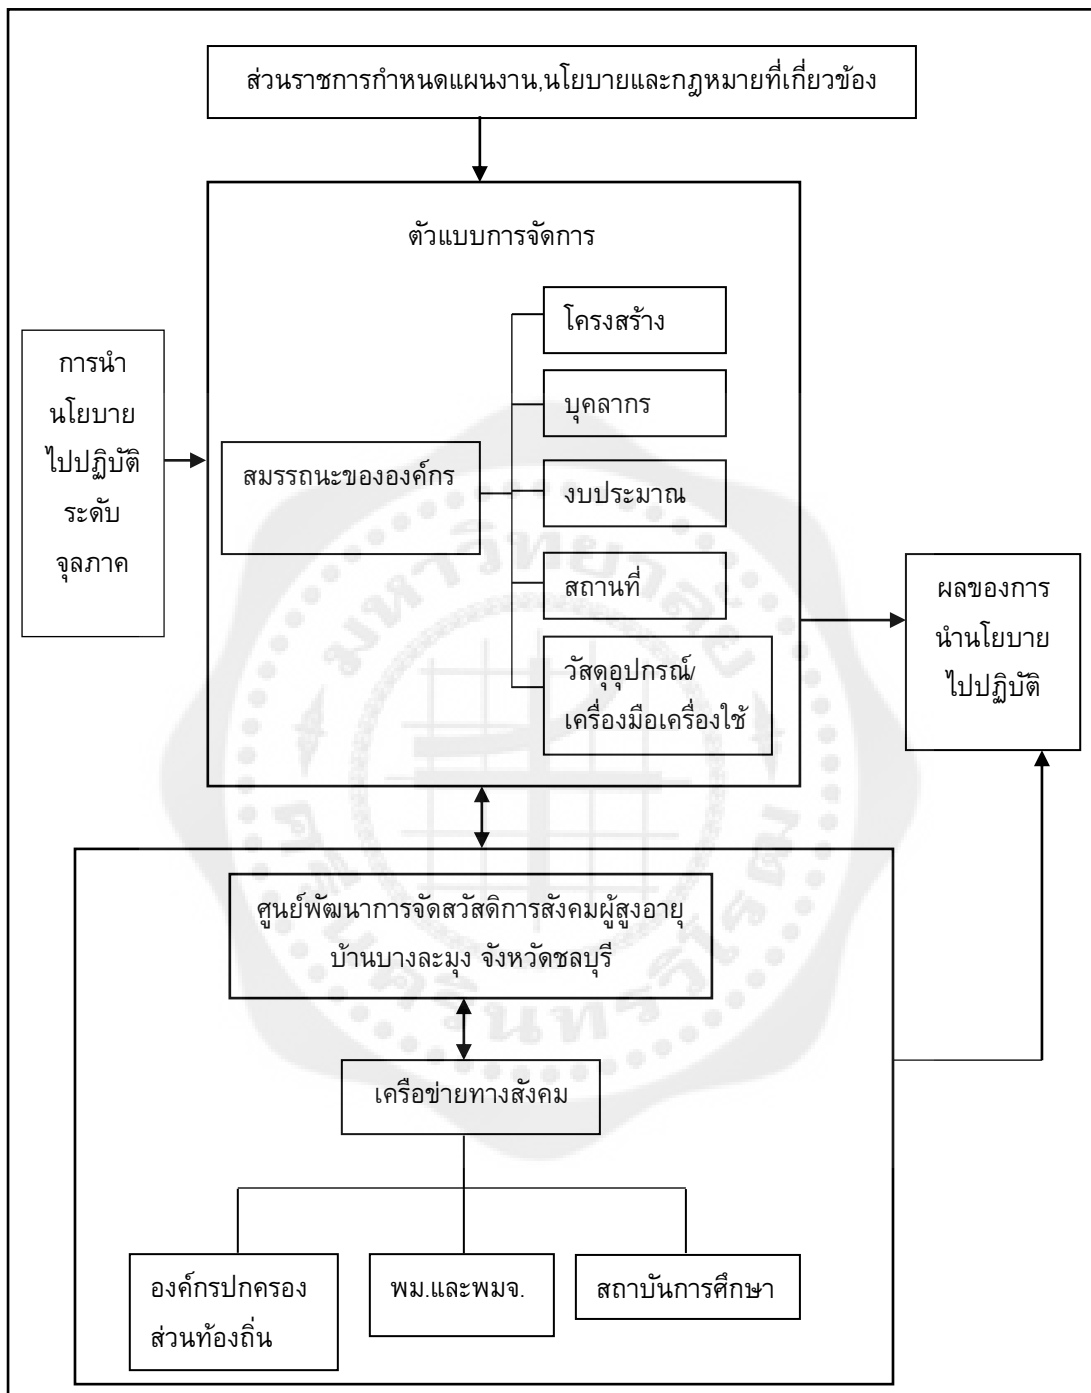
ส่วนราชการกำหนดแผนงาน,นโยบายและกฎหมายที่เกี่ยวข้อง

ตัวแบบการจัดการ

การนำนโยบายไปปฏิบัติระดับจุลภาค

สมรรถนะขององค์กร

โครงสร้าง

บุคลากร

งบประมาณ

สถานที่

วัสดุอุปกรณ์/เครื่องมือเครื่องใช้

ผลของการนำนโยบายไปปฏิบัติ

ศูนย์พัฒนาการจัดสวัสดิการสังคมผู้สูงอายุบ้านบางละมุง จังหวัดชลบุรี

เครือข่ายทางสังคม

องค์กรปกครองส่วนท้องถิ่น

พม.และพมจ.

สถาบันการศึกษา